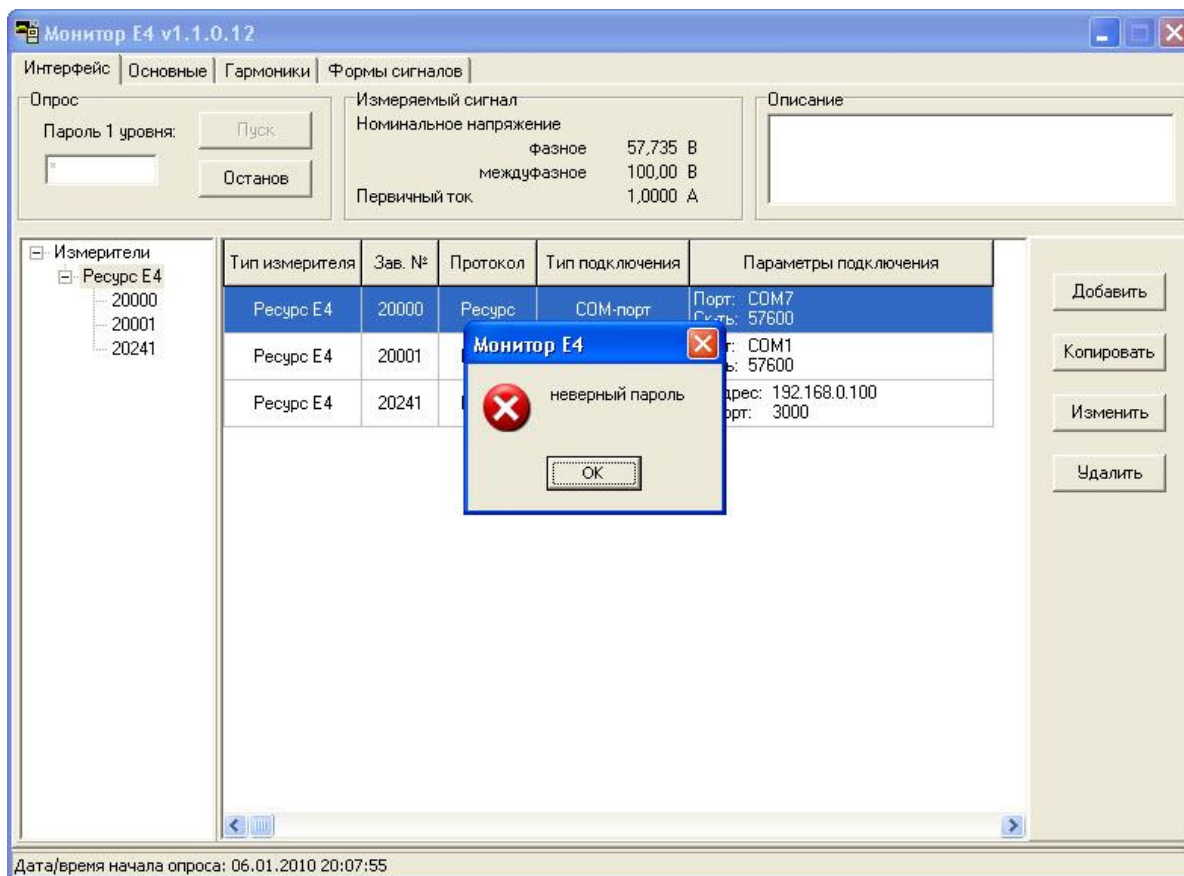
Монитор E4 v1.1.0.12

Интерфейс | Основные | Гармоники | Формы сигналов

Опрос
Пароль 1 уровня:
Пуск
Останов

Измеряемый сигнал
Номинальное напряжение
фазное 57,735 В
междуфазное 100,00 В
Первичный ток 1,0000 А

Описание

Измерители
Ресурс Е4
20000
20001
20241

| Тип измерителя | Зав. № | Протокол | Тип подключения | Параметры подключения |
|---|---|---|---|---|
| Ресурс Е4 | 20000 | Ресурс | COM-порт | Порт: COM7 Ск-ть: 57600 |
| Ресурс Е4 | 20001 | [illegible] | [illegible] | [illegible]т: COM1 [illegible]ь: 57600 |
| Ресурс Е4 | 20241 | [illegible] | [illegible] | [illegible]дрес: 192.168.0.100 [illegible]орт: 3000 |

Монитор E4
неверный пароль
OK

Добавить
Копировать
Изменить
Удалить

Дата/время начала опроса: 06.01.2010 20:07:55